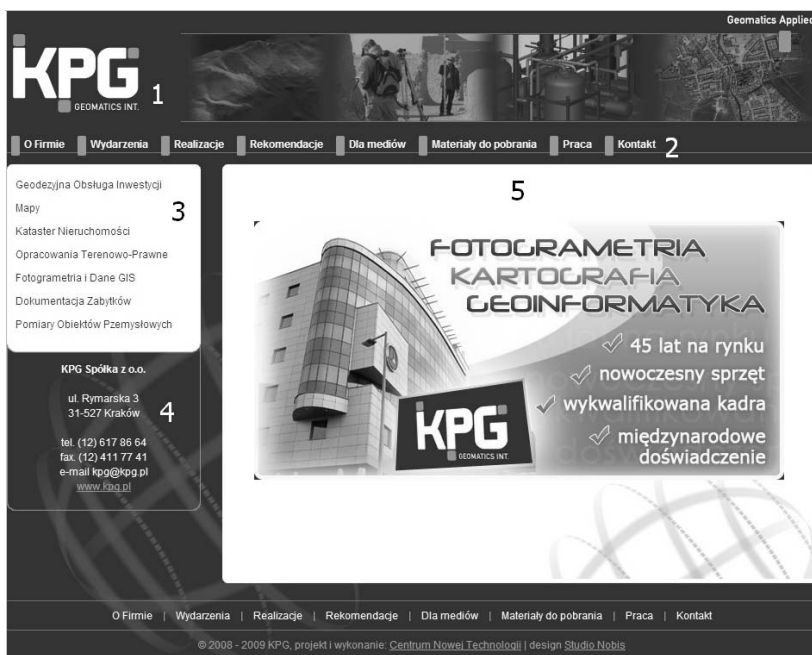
Geomatics Applied

KPG
GEOMATICS INT.
1

O Firmie | Wydarzenia | Realizacje | Rekomendacje | Dla mediów | Materiały do pobrania | Praca | Kontakt
2

Geodezyjna Obsługa Inwestycji
Mapy
Kataster Nieruchomości
Opracowania Terenowo-Prawne
Fotogrametria i Dane GIS
Dokumentacja Zabytków
Pomiary Obiektów Przemysłowych
3

KPG Spółka z o.o.

ul. Rymarska 3
31-527 Kraków
4

tel. (12) 617 86 64
fax. (12) 411 77 41
e-mail kpg@kpg.pl
www.kpg.pl

5

FOTOGRAMETRIA
KARTOGRAFIA
GEOINFORMATYKA
45 lat na rynku
nowoczesny sprzęt
wykwalifikowana kadra
międzynarodowe doświadczenie

KPG
GEOMATICS INT.

O Firmie | Wydarzenia | Realizacje | Rekomendacje | Dla mediów | Materiały do pobrania | Praca | Kontakt

© 2008 - 2009 KPG, projekt i wykonanie: Centrum Nowej Technologii | design Studio Nobis